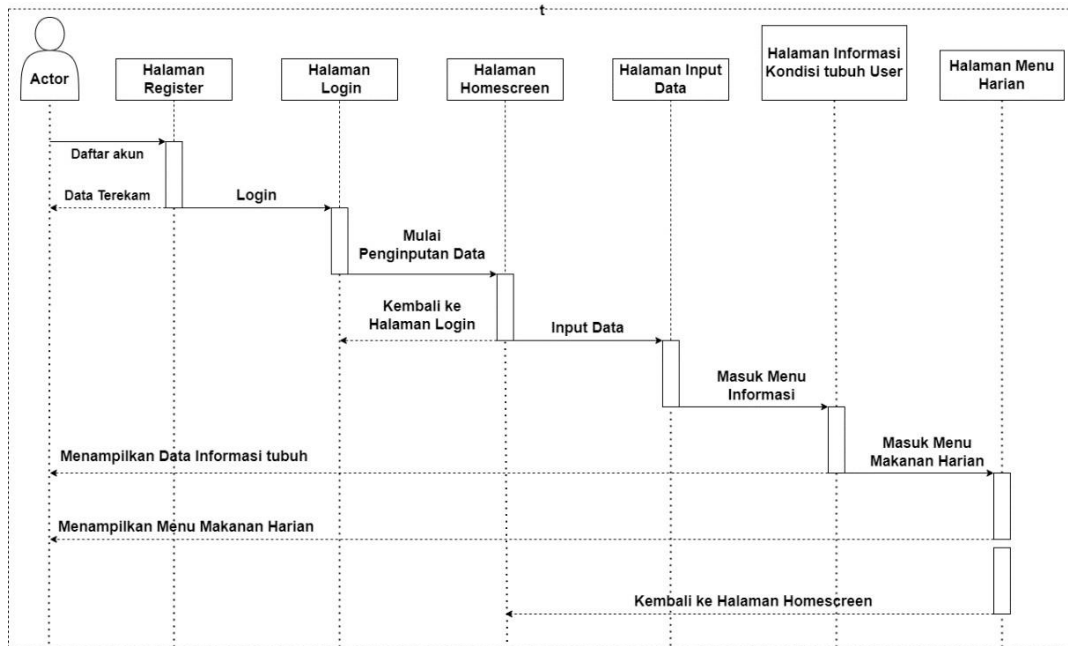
t

Actor

Halaman Register

Halaman Login

Halaman Homescreen

Halaman Input Data

Halaman Informasi Kondisi tubuh User

Halaman Menu Harian

Daftar akun

Data Terekam

Login

Mulai Penginputan Data

Kembali ke Halaman Login

Input Data

Masuk Menu Informasi

Menampilkan Data Informasi tubuh

Masuk Menu Makanan Harian

Menampilkan Menu Makanan Harian

Kembali ke Halaman Homescreen